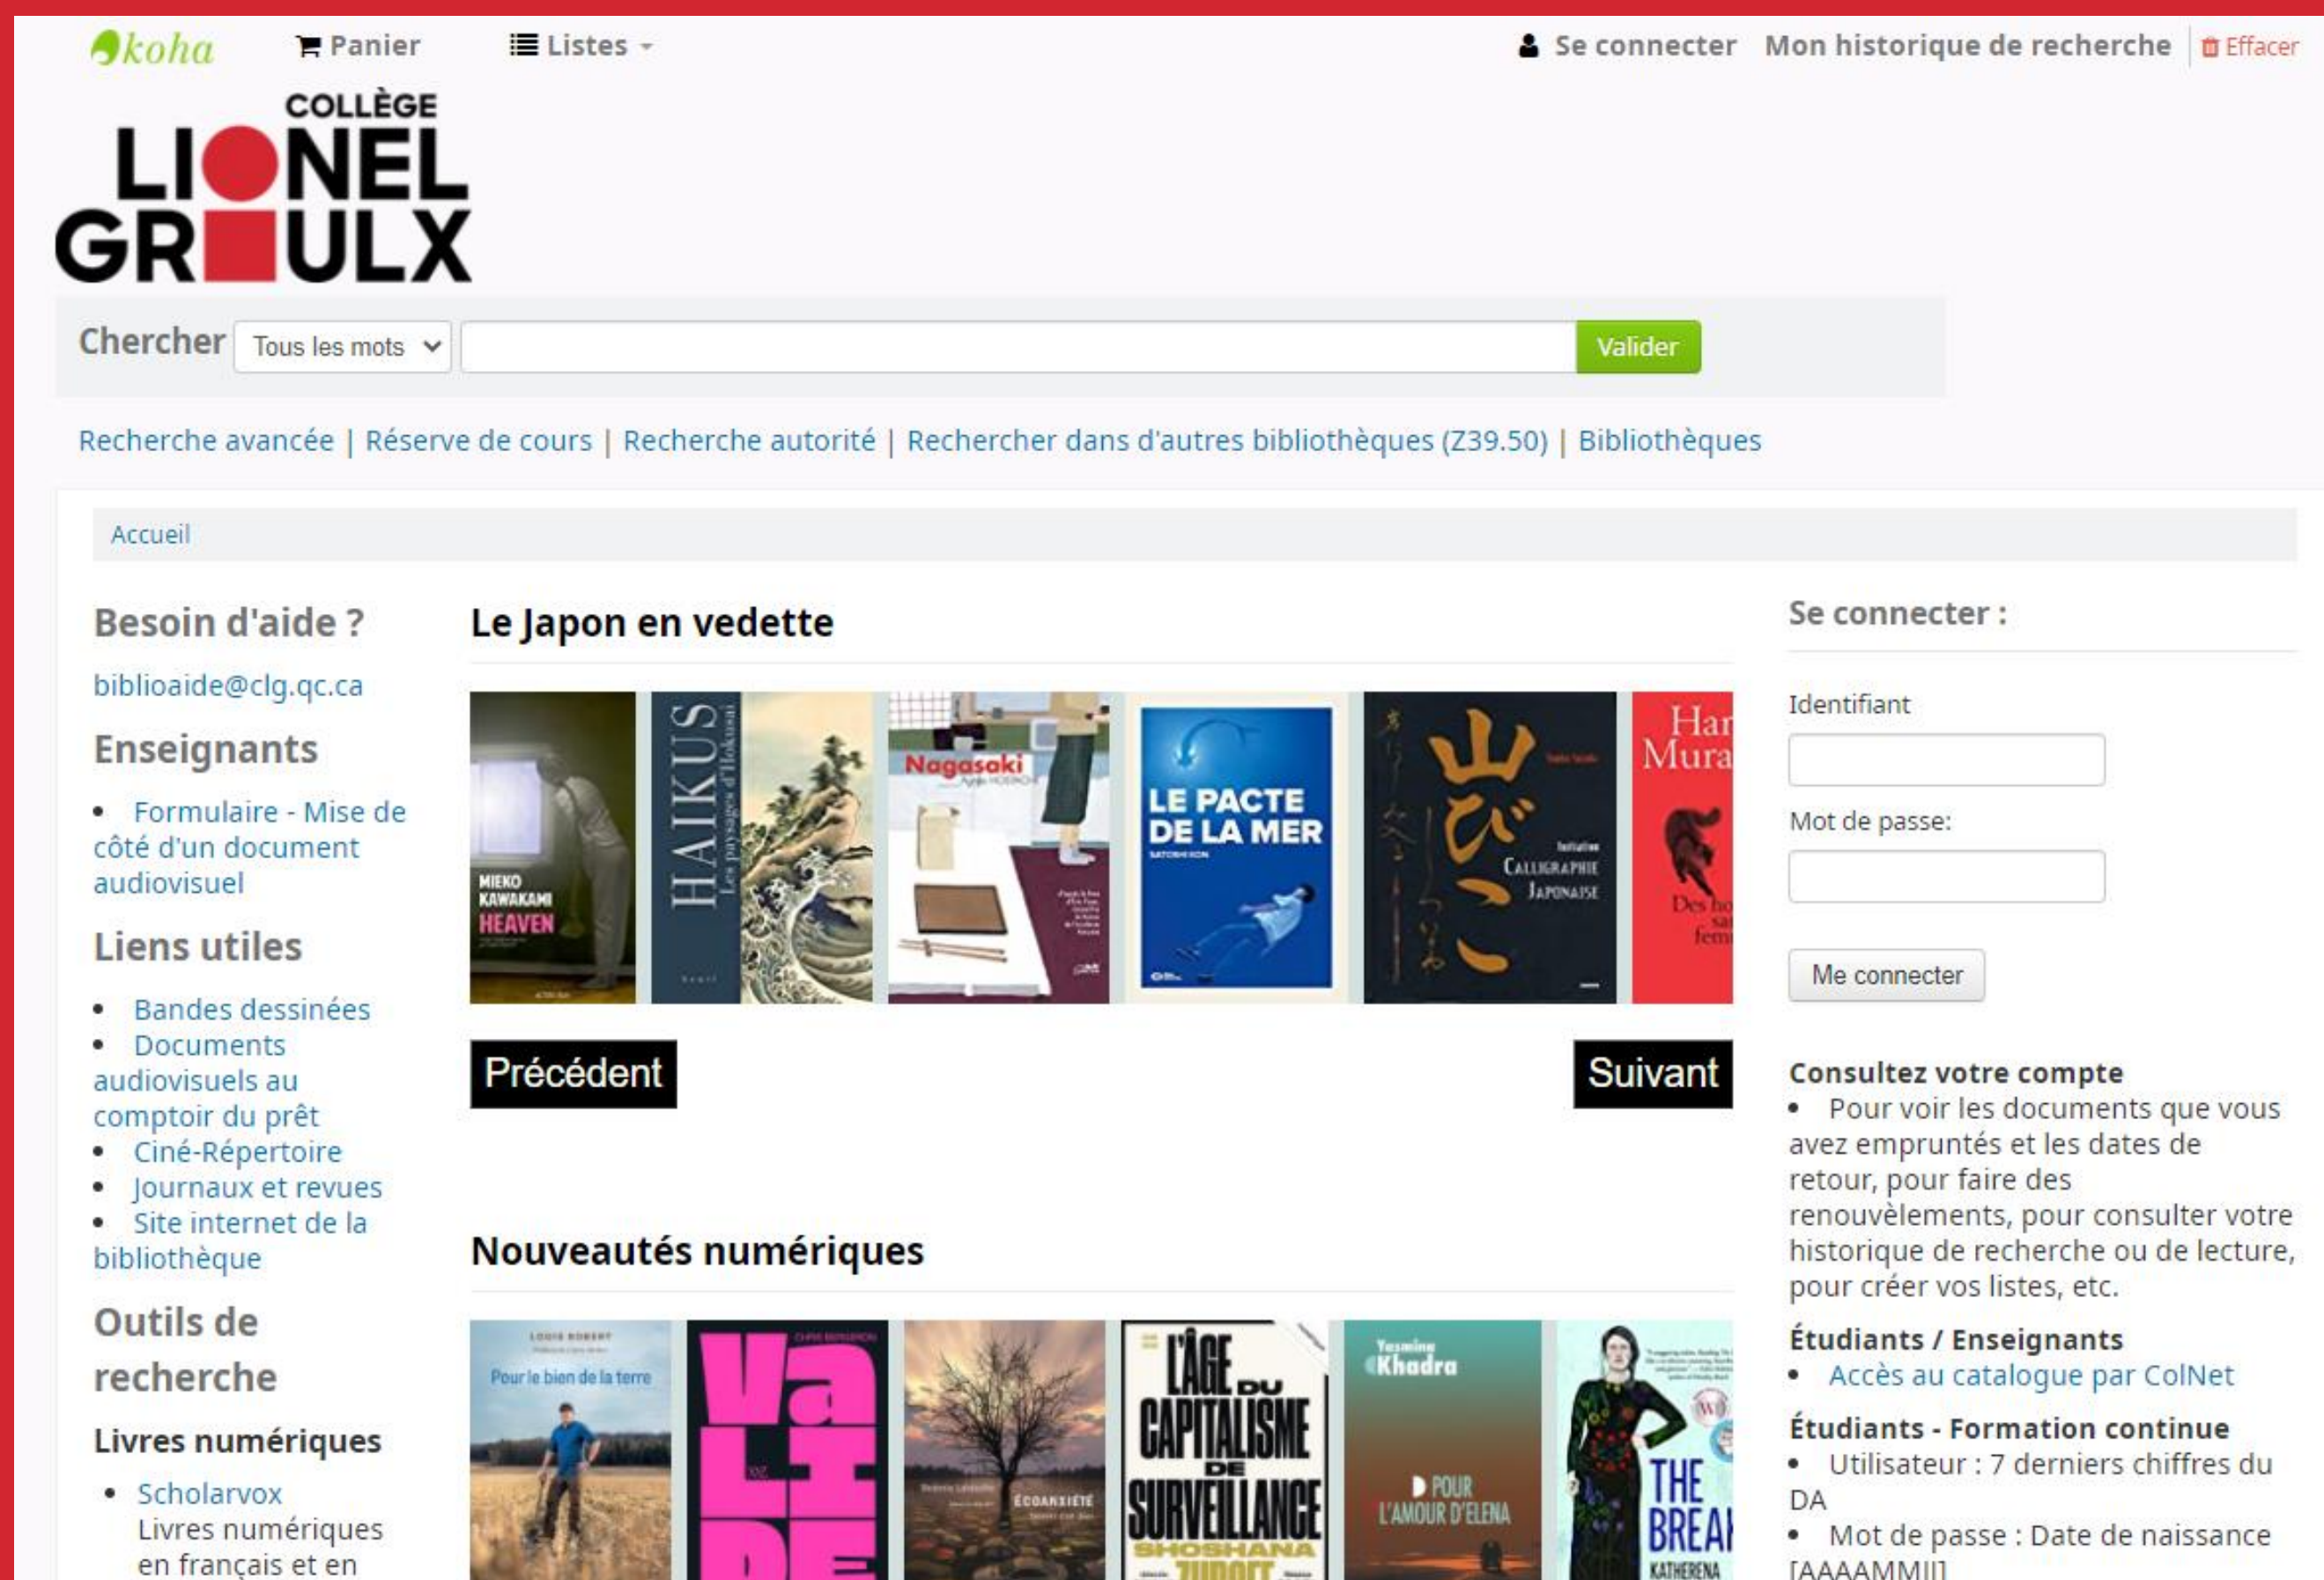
koha Panier Listes Se connecter Mon historique de recherche Effacer

COLLÈGE LIONEL GROULX

Chercher Tous les mots Valider

Recherche avancée | Réserve de cours | Recherche autorité | Rechercher dans d'autres bibliothèques (Z39.50) | Bibliothèques

Accueil

Besoin d'aide ?

biblioaide@clg.qc.ca

Enseignants

- Formulaire - Mise de côté d'un document audiovisuel

Liens utiles

- Bandes dessinées
- Documents audiovisuels au comptoir du prêt
- Ciné-Répertoire
- Journaux et revues
- Site internet de la bibliothèque

Outils de recherche

Livres numériques

- Scholarvox Livres numériques en français et en

Le Japon en vedette

MIEKO KAWAKAMI HEAVEN

HAIKUS Les paysages d'Hokusai

Nagasaki

LE PACTE DE LA MER

Initiation Calligraphie Japonaise

Har Mura Des ho sa fem

Précédent

Suivant

Nouveautés numériques

LOUIS ROBERT Pour le bien de la terre

VALIDE

ÉCOANXIÉTÉ

L'ÂGE DU CAPITALISME DE SURVEILLANCE SHOSHANA ZUBOFF

Yasmina Khadra POUR L'AMOUR D'ELENA

THE BREA KATHERENA

Se connecter :

Identifiant

Mot de passe:

Me connecter

Consultez votre compte

- Pour voir les documents que vous avez empruntés et les dates de retour, pour faire des renouvèlements, pour consulter votre historique de recherche ou de lecture, pour créer vos listes, etc.

Étudiants / Enseignants

- Accès au catalogue par ColNet

Étudiants - Formation continue

- Utilisateur : 7 derniers chiffres du DA
- Mot de passe : Date de naissance [AAAAMMJJ]